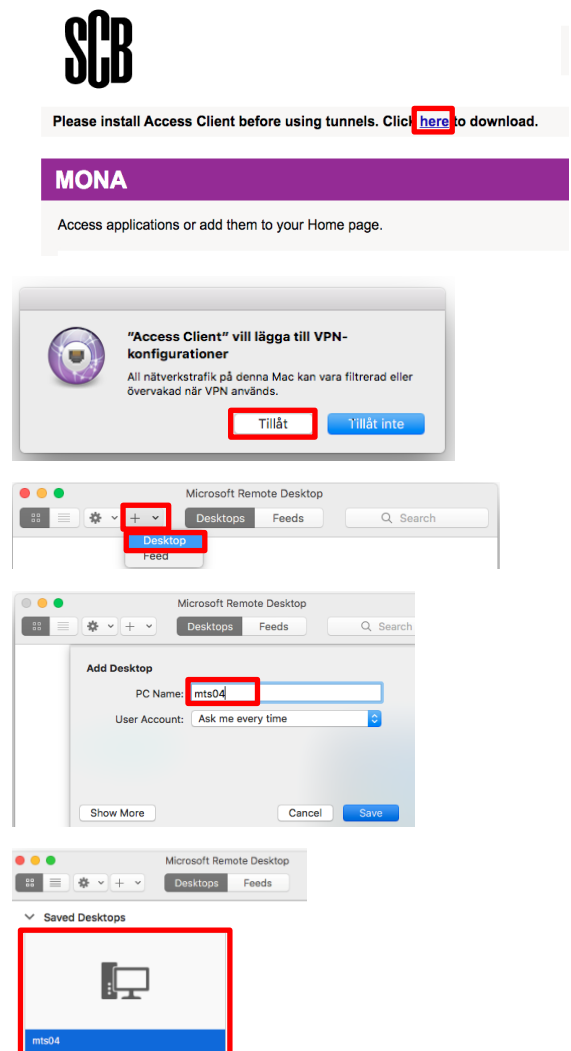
SCB

Please install Access Client before using tunnels. Click here to download.

MONA

Access applications or add them to your Home page.

"Access Client" vill lägga till VPN-konfigurationer

All nätverkstrafik på denna Mac kan vara filtrerad eller övervakad när VPN används.

Tillåt

Tillåt inte

Microsoft Remote Desktop

Desktops Feeds

Search

Desktop

Feed

Microsoft Remote Desktop

Desktops Feeds

Search

Add Desktop

PC Name: mts04

User Account: Ask me every time

Show More

Cancel

Save

Microsoft Remote Desktop

Desktops Feeds

Saved Desktops

mts04